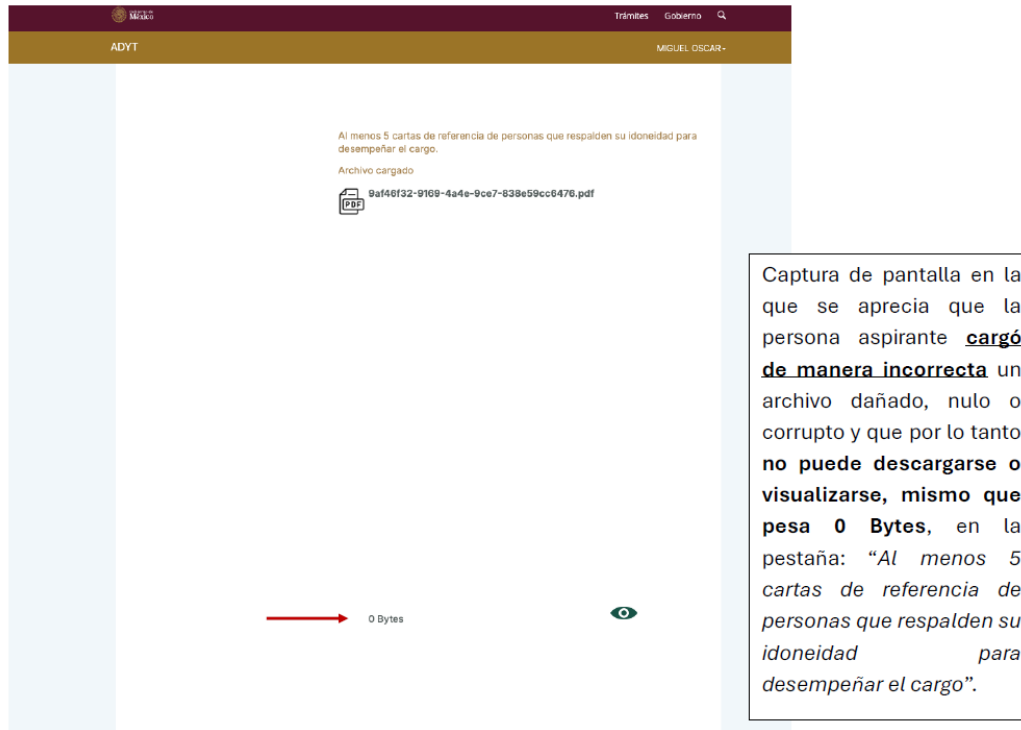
México

Trámites Gobierno

ADYT

MIGUEL OSCAR

Al menos 5 cartas de referencia de personas que respalden su idoneidad para desempeñar el cargo.

Archivo cargado

PDF

9af46f32-9169-4a4e-9ce7-838e59cc6476.pdf

0 Bytes

Captura de pantalla en la que se aprecia que la persona aspirante **cargó de manera incorrecta** un archivo dañado, nulo o corrupto y que por lo tanto **no puede descargarse o visualizarse, mismo que pesa 0 Bytes**, en la pestaña: *"Al menos 5 cartas de referencia de personas que respalden su idoneidad para desempeñar el cargo"*.